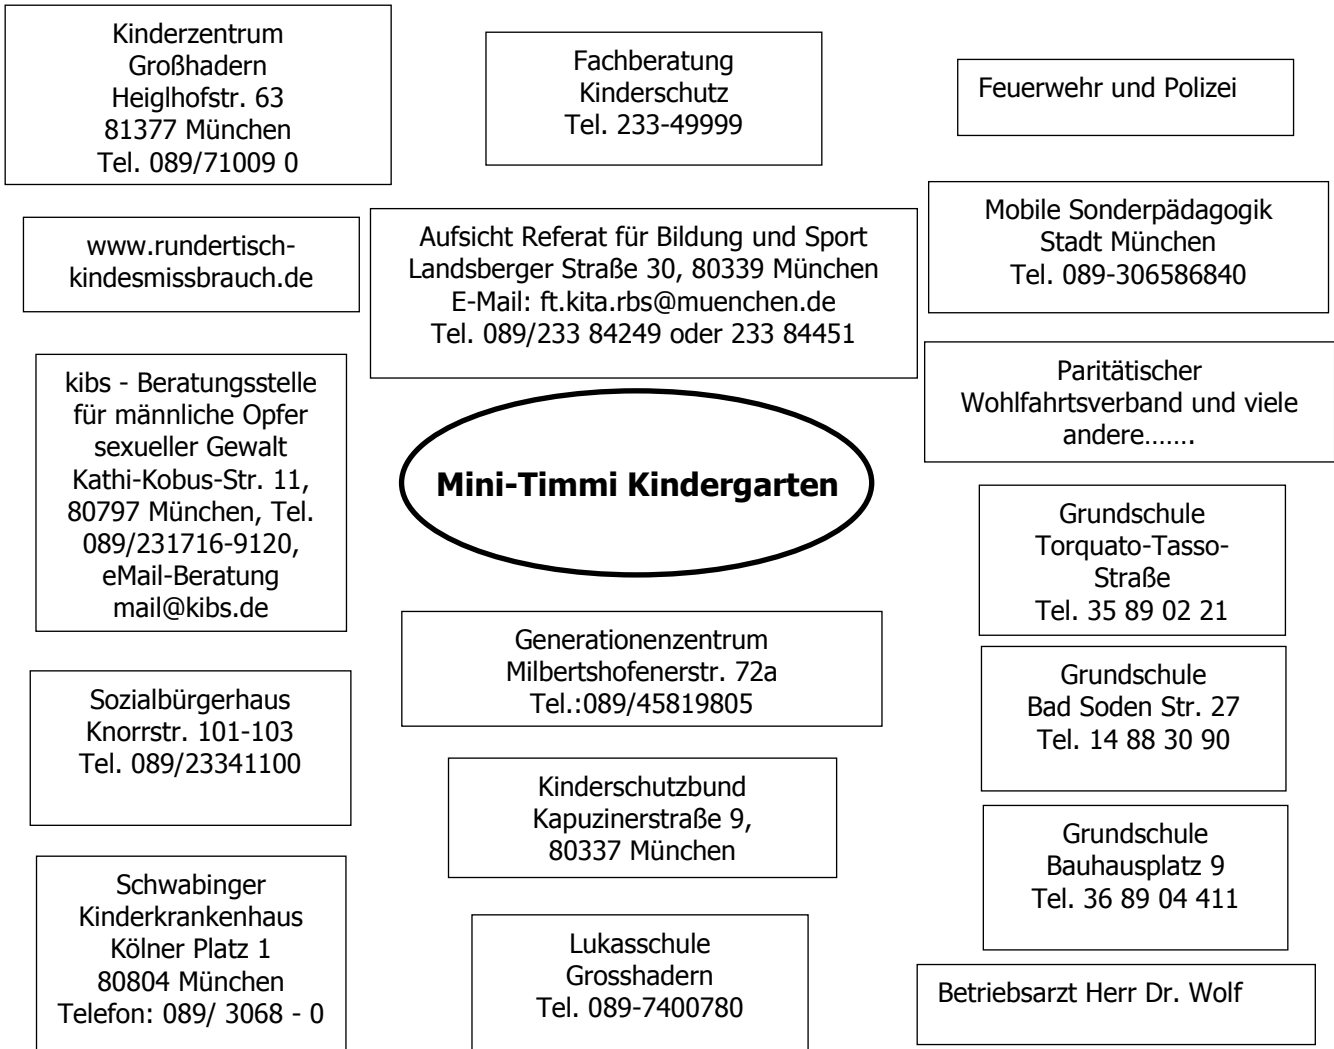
Kinderzentrum
Großhadern
Heiglhofstr. 63
81377 München
Tel. 089/71009 0

Fachberatung
Kinderschutz
Tel. 233-49999

Feuerwehr und Polizei

www.rundertisch-kindesmissbrauch.de

Aufsicht Referat für Bildung und Sport
Landsberger Straße 30, 80339 München
E-Mail: ft.kita.rbs@muenchen.de
Tel. 089/233 84249 oder 233 84451

Mobile Sonderpädagogik
Stadt München
Tel. 089-306586840

kibs - Beratungsstelle für männliche Opfer sexueller Gewalt
Kathi-Kobus-Str. 11, 80797 München, Tel. 089/231716-9120, eMail-Beratung mail@kibs.de

Mini-Timmi Kindergarten

Paritätischer Wohlfahrtsverband und viele andere…….

Grundschule
Torquato-Tasso-Straße
Tel. 35 89 02 21

Generationenzentrum
Milbertshofenerstr. 72a
Tel.:089/45819805

Sozialbürgerhaus
Knorrstr. 101-103
Tel. 089/23341100

Grundschule
Bad Soden Str. 27
Tel. 14 88 30 90

Kinderschutzbund
Kapuzinerstraße 9,
80337 München

Grundschule
Bauhausplatz 9
Tel. 36 89 04 411

Schwabinger
Kinderkrankenhaus
Kölner Platz 1
80804 München
Telefon: 089/ 3068 - 0

Lukasschule
Grosshadern
Tel. 089-7400780

Betriebsarzt Herr Dr. Wolf